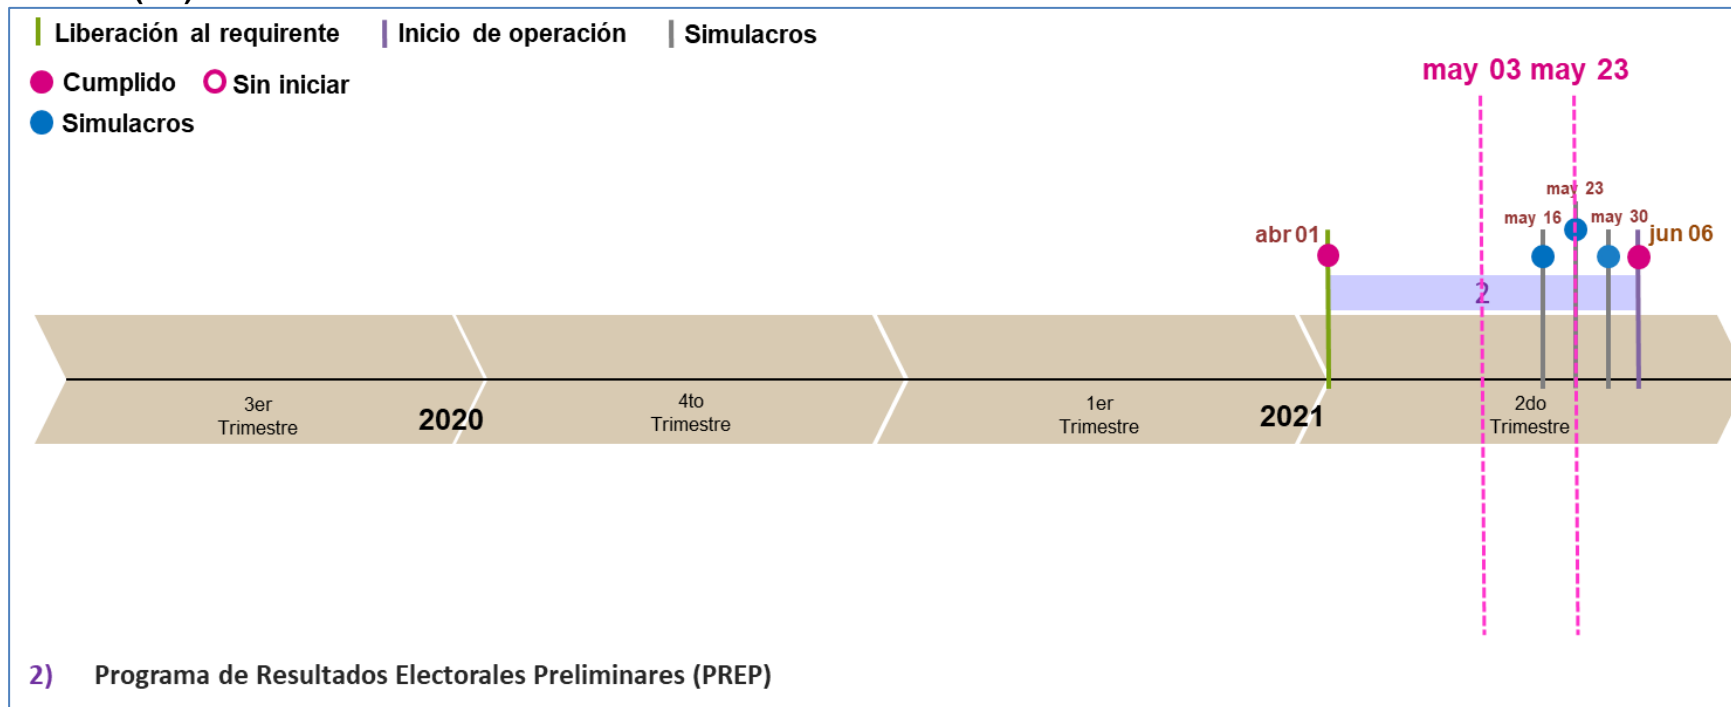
Liberación al requirente
Inicio de operación
Simulacros
Cumplido
Sin iniciar
Simulacros

may 03 may 23

may 23
may 16
may 30
abr 01
jun 06
2

3er Trimestre
2020
4to Trimestre
1er Trimestre
2021
2do Trimestre

2) Programa de Resultados Electorales Preliminares (PREP)